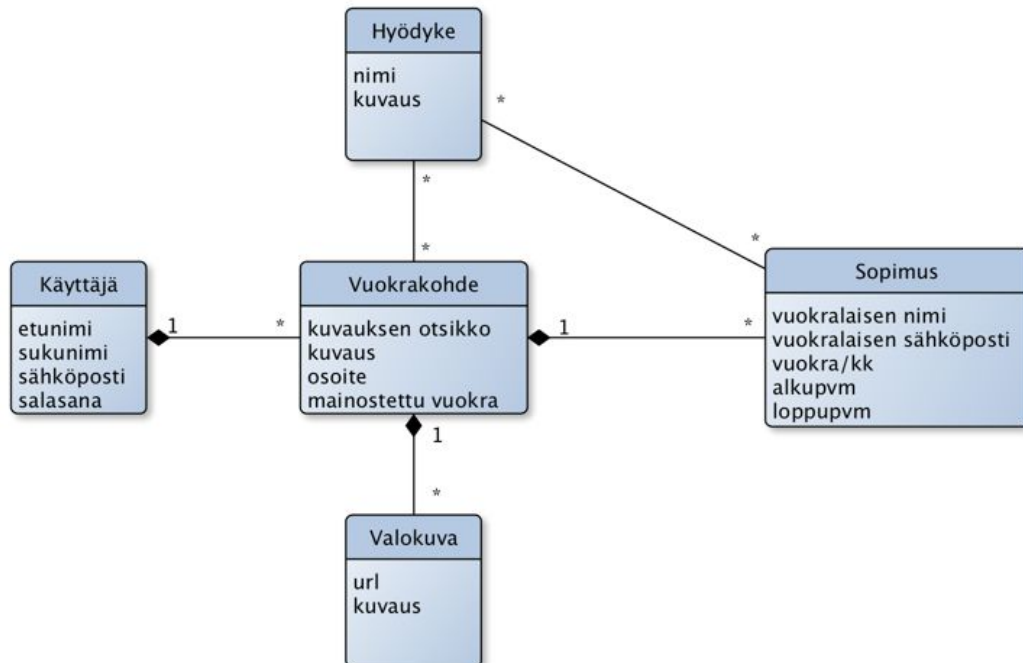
Hyödyke

nimi
kuvaus

*

*

*

*

Käyttäjä

etunimi
sukunimi
sähköposti
salasana

1

*

Vuokrakohde

kuvauksen otsikko
kuvaus
osoite
mainostettu vuokra

1

*

Sopimus

vuokralaisen nimi
vuokralaisen sähköposti
vuokra/kk
alkupvm
loppupvm

1

*

Valokuva

url
kuvaus